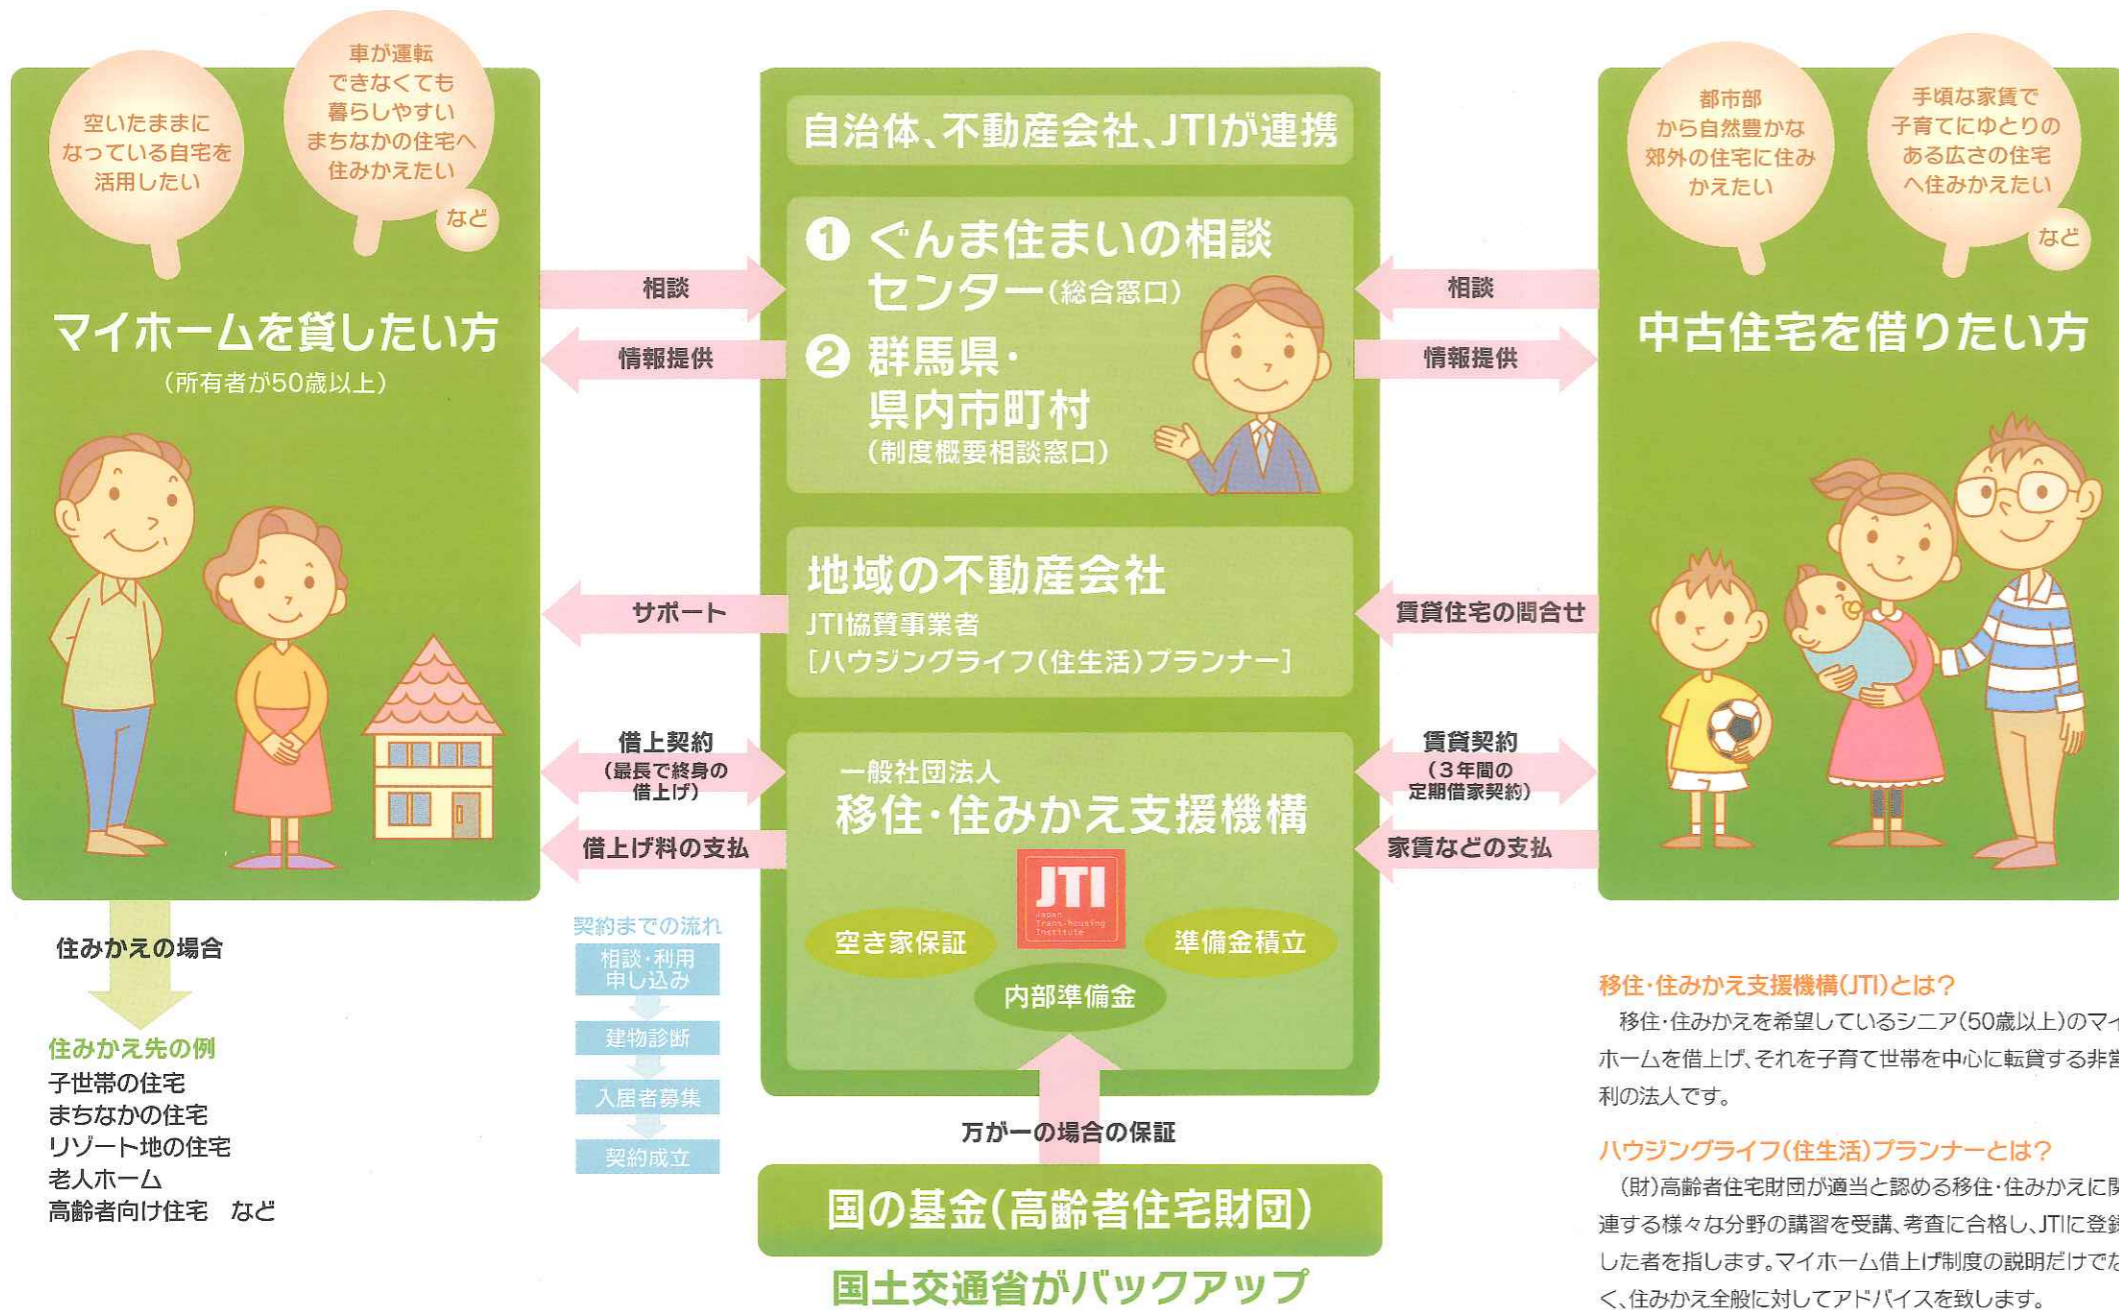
空いたままになっている自宅を活用したい

車が運転できなくても暮らしやすいまちなかの住宅へ住みかえたい

など

マイホームを貸したい方
（所有者が50歳以上）

自治体、不動産会社、JTIが連携

相談

情報提供

❶ ぐんま住まいの相談センター（総合窓口）

❷ 群馬県・県内市町村（制度概要相談窓口）

都市部から自然豊かな郊外の住宅に住みかえたい

手頃な家賃で子育てにゆとりのある広さの住宅へ住みかえたい

など

相談

情報提供

中古住宅を借りたい方

サポート

地域の不動産会社
JTI協賛事業者
［ハウジングライフ（住生活）プランナー］

賃貸住宅の問合せ

借上契約
（最長で終身の借上げ）

借上げ料の支払

一般社団法人
移住・住みかえ支援機構

JTI
Japan Trans-housing Institute

賃貸契約
（3年間の定期借家契約）

家賃などの支払

空き家保証

準備金積立

内部準備金

住みかえの場合

住みかえ先の例
子世帯の住宅
まちなかの住宅
リゾート地の住宅
老人ホーム
高齢者向け住宅　など

契約までの流れ
相談・利用申し込み
建物診断
入居者募集
契約成立

万が一の場合の保証

国の基金（高齢者住宅財団）

国土交通省がバックアップ

移住・住みかえ支援機構(JTI)とは？
移住・住みかえを希望しているシニア(50歳以上)のマイホームを借上げ、それを子育て世帯を中心に転貸する非営利の法人です。

ハウジングライフ(住生活)プランナーとは？
(財)高齢者住宅財団が適当と認める移住・住みかえに関連する様々な分野の講習を受講、考査に合格し、JTIに登録した者を指します。マイホーム借上げ制度の説明だけでなく、住みかえ全般に対してアドバイスを致します。